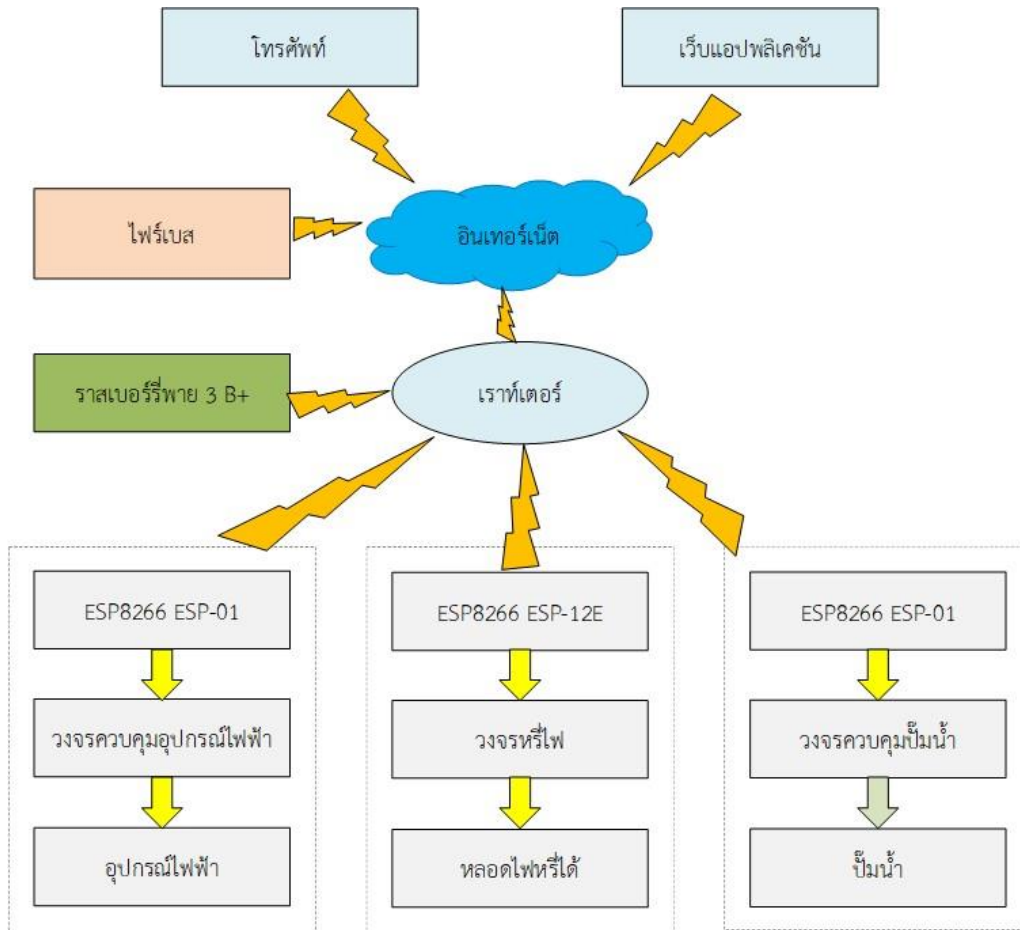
โทรศัพท์

เว็บแอปพลิเคชัน

ไฟร์เบส

อินเทอร์เน็ต

ราสเบอร์รี่พาย 3 B+

เราท์เตอร์

ESP8266 ESP-01

วงจรควบคุมอุปกรณ์ไฟฟ้า

อุปกรณ์ไฟฟ้า

ESP8266 ESP-12E

วงจรหรี่ไฟ

หลอดไฟหรี่ได้

ESP8266 ESP-01

วงจรควบคุมปั๊มน้ำ

ปั๊มน้ำ